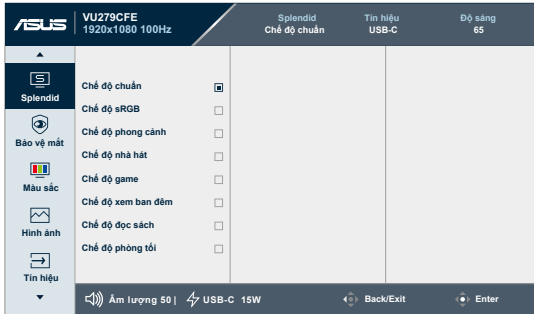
ASUS VU279CFE 1920x1080 100Hz

Splendid
Chế độ chuẩn

Tín hiệu
USB-C

Độ sáng
65

Splendid
Bảo vệ mắt
Màu sắc
Hình ảnh
Tín hiệu

Chế độ chuẩn
Chế độ sRGB
Chế độ phong cảnh
Chế độ nhà hát
Chế độ game
Chế độ xem ban đêm
Chế độ đọc sách
Chế độ phòng tối

Âm lượng 50 | USB-C 15W
Back/Exit
Enter